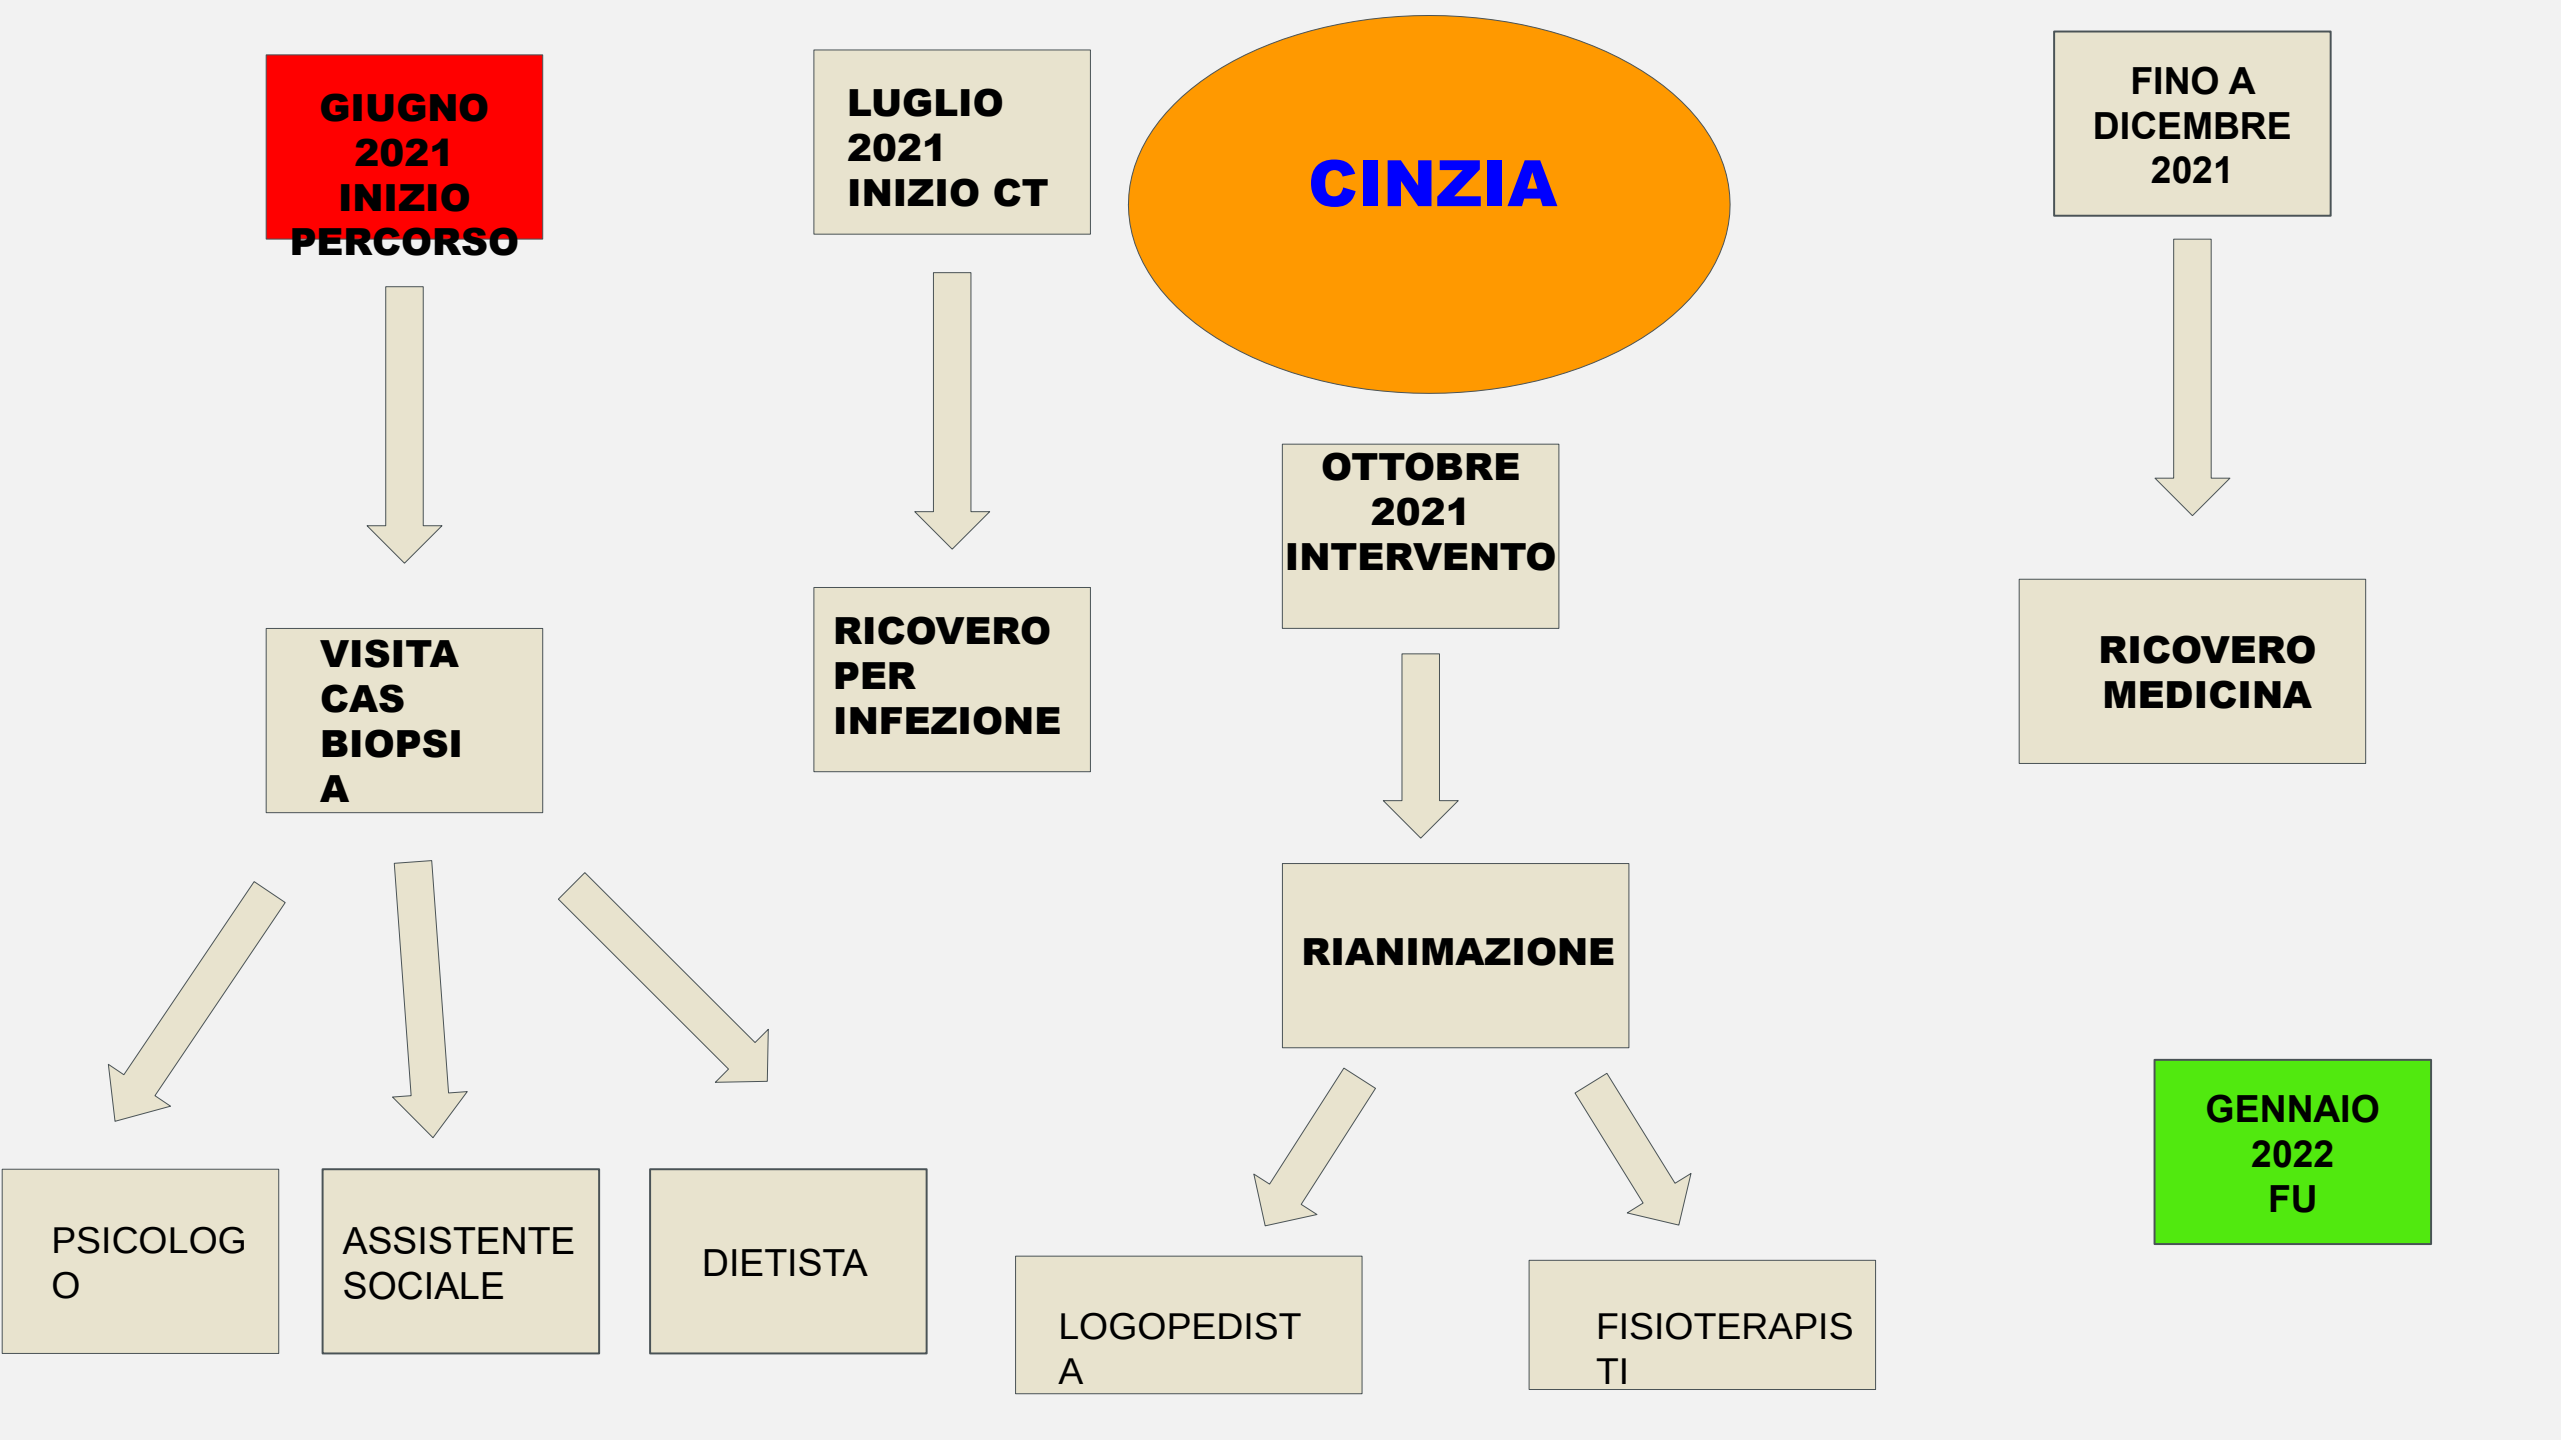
GIUGNO 2021 INIZIO PERCORSO

LUGLIO 2021 INIZIO CT

CINZIA

FINO A DICEMBRE 2021

VISITA CAS BIOPSIA

RICOVERO PER INFEZIONE

OTTOBRE 2021 INTERVENTO

RICOVERO MEDICINA

RIANIMAZIONE

PSICOLOGO

ASSISTENTE SOCIALE

DIETISTA

LOGOPEDISTA

FISIOTERAPISTI

GENNAIO 2022 FU